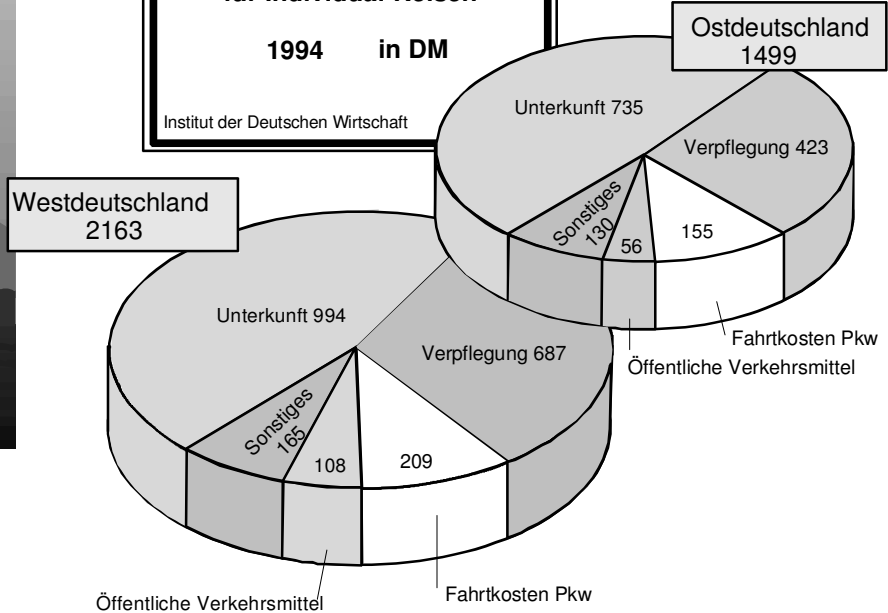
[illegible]

1994 in DM

Institut der Deutschen Wirtschaft

Ostdeutschland
1499

Unterkunft 735

Verpflegung 423

Sonstiges 130

56

155

Fahrtkosten Pkw

Öffentliche Verkehrsmittel

Westdeutschland
2163

Unterkunft 994

Verpflegung 687

Sonstiges 165

108

209

Öffentliche Verkehrsmittel

Fahrtkosten Pkw